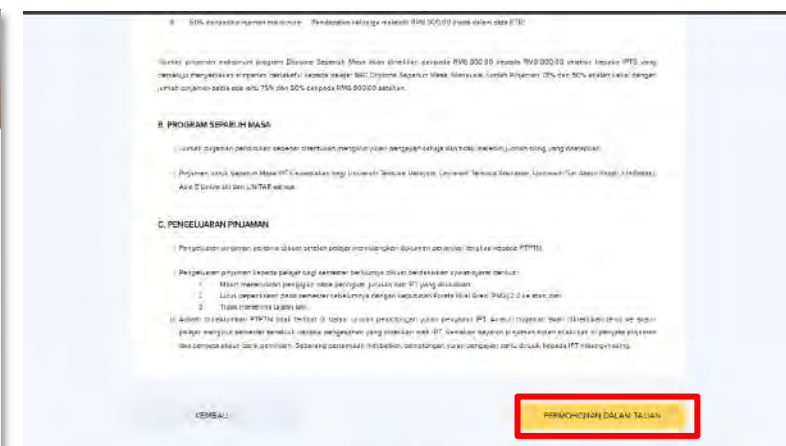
ii. 50% daripada jumlah maksimum – Pendapatan keluarga melebihi RM6,000.00 (tiada dalam data ETD)

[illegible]

B. PROGRAM SEPARUH MASA

i. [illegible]

ii. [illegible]

C. PENGELUARAN PINJAMAN

i. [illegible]

ii. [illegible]
1. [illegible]
2. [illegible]
3. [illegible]

iii. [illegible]

KEMBALI

PERMOHONAN DALAM TALIAN